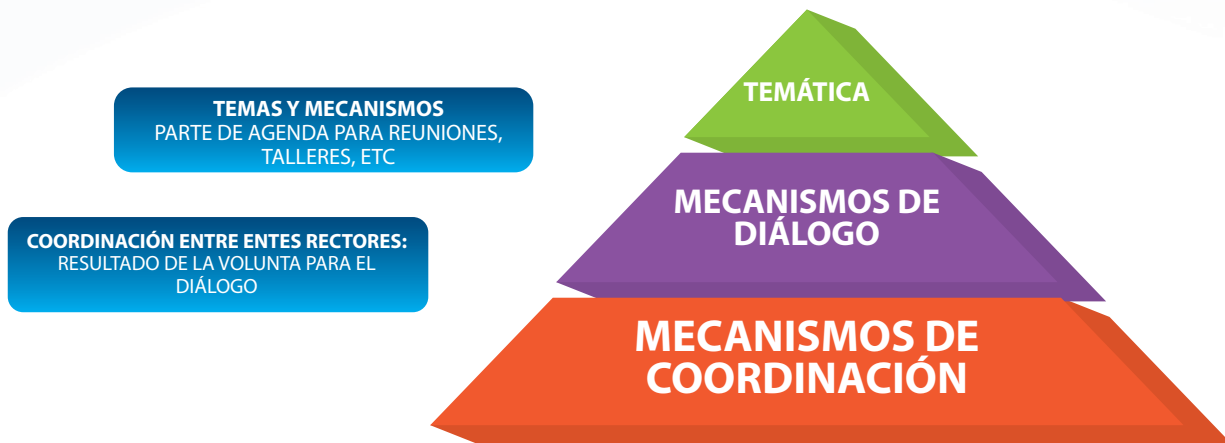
TEMAS Y MECANISMOS
PARTE DE AGENDA PARA REUNIONES, TALLERES, ETC

COORDINACIÓN ENTRE ENTES RECTORES:
RESULTADO DE LA VOLUNTA PARA EL DIÁLOGO

TEMÁTICA

MECANISMOS DE DIÁLOGO

MECANISMOS DE COORDINACIÓN